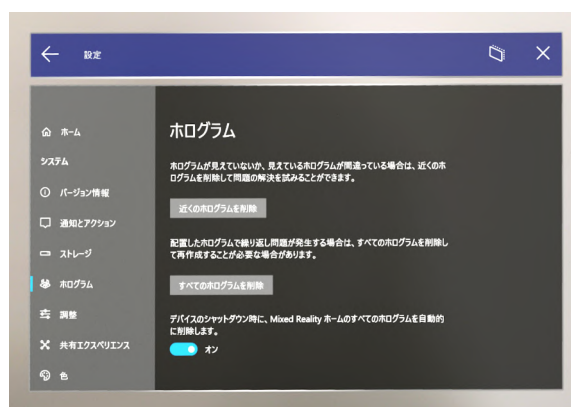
設定

ホーム

システム

バージョン情報

通知とアクション

ストレージ

ホログラム

調整

共有エクスペリエンス

色

ホログラム

ホログラムが見えていないか、見えているホログラムが間違っている場合は、近くのホログラムを削除して問題の解決を試みることができます。

近くのホログラムを削除

配置したホログラムで繰り返し問題が発生する場合は、すべてのホログラムを削除して再作成することが必要な場合があります。

すべてのホログラムを削除

デバイスのシャットダウン時に、Mixed Reality ホームのすべてのホログラムを自動的に削除します。

オン